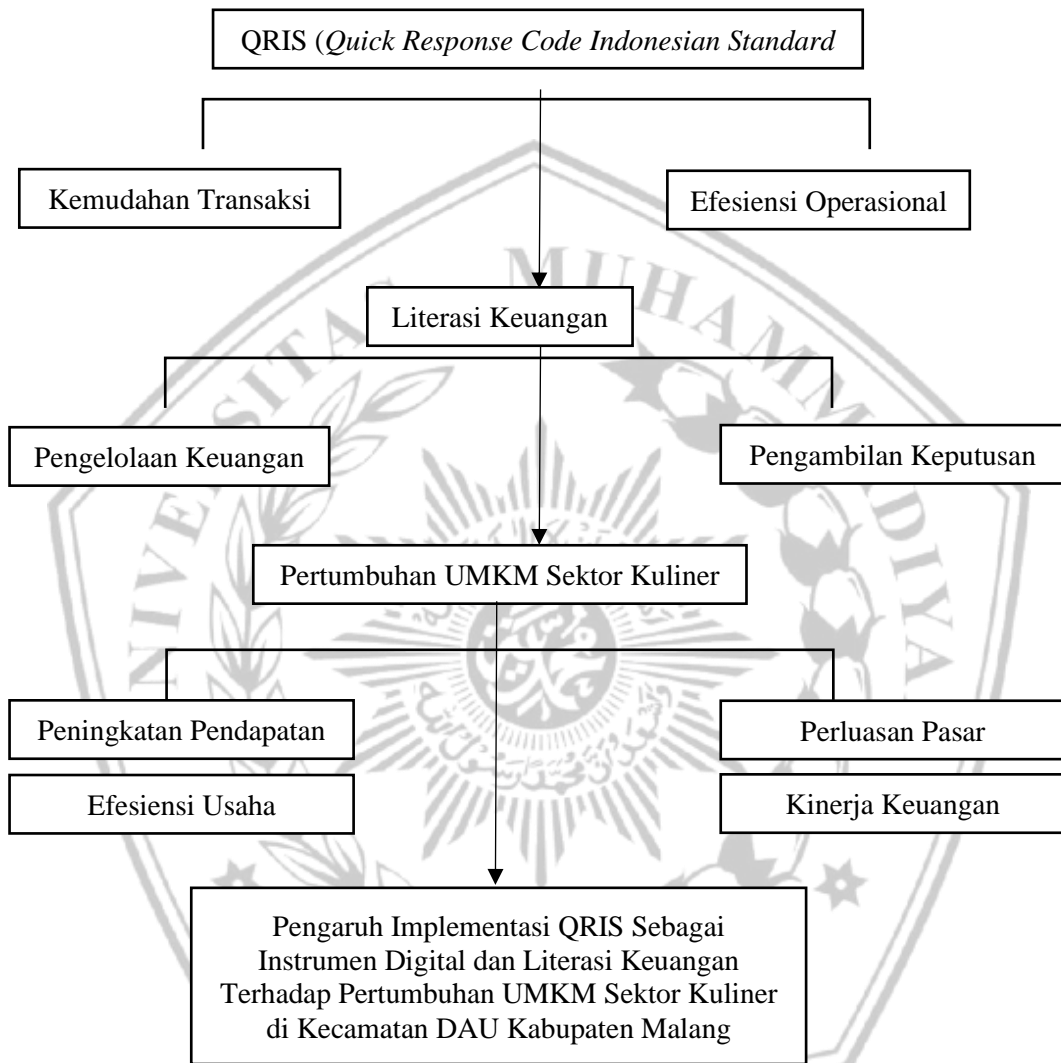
QRIS (*Quick Response Code Indonesian Standard*

Kemudahan Transaksi

Efesiensi Operasional

Literasi Keuangan

Pengelolaan Keuangan

Pengambilan Keputusan

Pertumbuhan UMKM Sektor Kuliner

Peningkatan Pendapatan

Perluasan Pasar

Efesiensi Usaha

Kinerja Keuangan

Pengaruh Implementasi QRIS Sebagai Instrumen Digital dan Literasi Keuangan Terhadap Pertumbuhan UMKM Sektor Kuliner di Kecamatan DAU Kabupaten Malang

MUHAMMADIYA
NIVERSITA